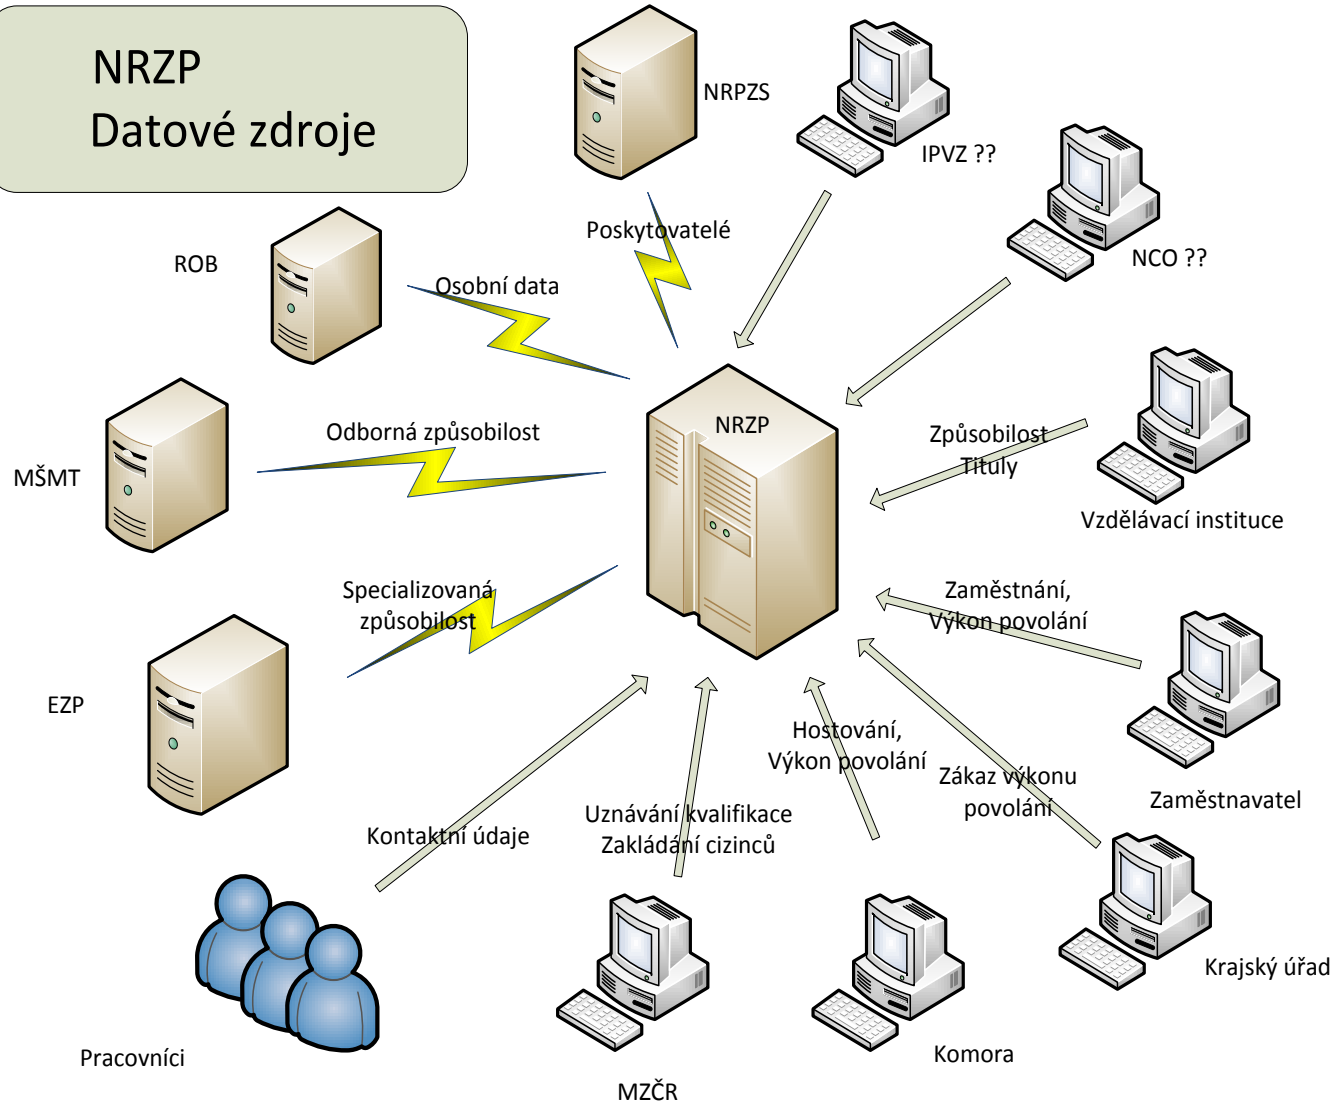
NRZP
Datové zdroje

NRPZS

IPVZ ??

NCO ??

Poskytovatelé

ROB

Osobní data

MŠMT

Odborná způsobilost

NRZP

Způsobilost
Tituly

Vzdělávací instituce

Specializovaná způsobilost

EZP

Zaměstnání,
Výkon povolání

Zaměstnavatel

Hostování,
Výkon povolání

Zákaz výkonu povolání

Kontaktní údaje

Uznávání kvalifikace
Zakládání cizinců

Krajský úřad

Pracovníci

MZČR

Komora